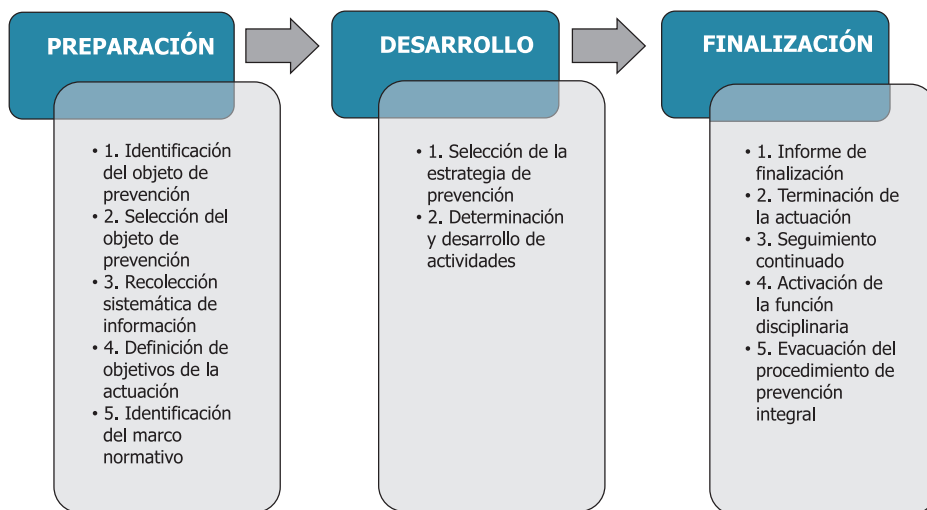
PREPARACIÓN

• 1. Identificación del objeto de prevención
• 2. Selección del objeto de prevención
• 3. Recolección sistemática de información
• 4. Definición de objetivos de la actuación
• 5. Identificación del marco normativo

DESARROLLO

• 1. Selección de la estrategia de prevención
• 2. Determinación y desarrollo de actividades

FINALIZACIÓN

• 1. Informe de finalización
• 2. Terminación de la actuación
• 3. Seguimiento continuado
• 4. Activación de la función disciplinaria
• 5. Evacuación del procedimiento de prevención integral